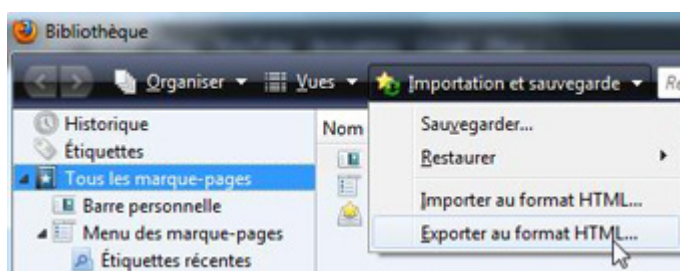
Bibliothèque

Organiser ▾ Vues ▾ Importation et sauvegarde ▾ Re

Historique
Étiquettes
Tous les marque-pages
Barre personnelle
Menu des marque-pages
Étiquettes récentes

Nom

Sauvegarder...
Restaurer
Importer au format HTML...
Exporter au format HTML...